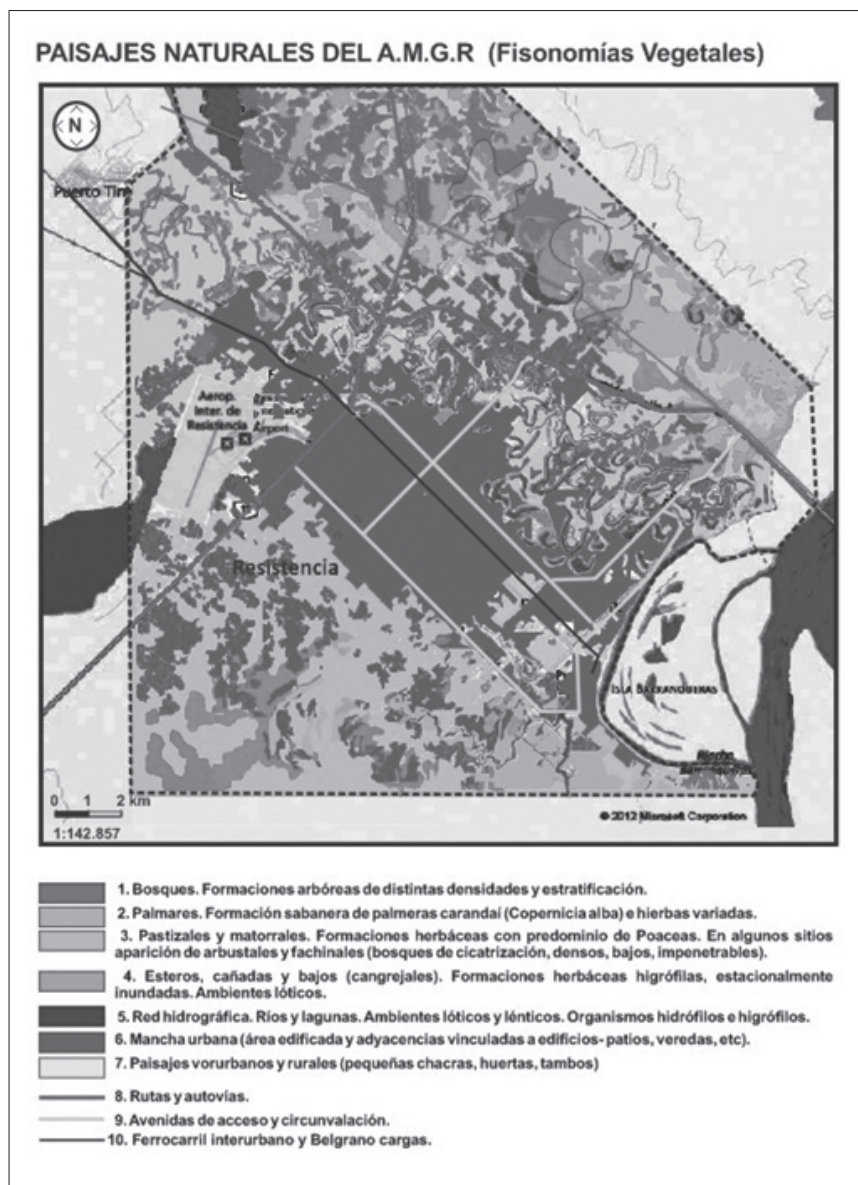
PAISAJES NATURALES DEL A.M.G.R (Fisonomías Vegetales)

N

Puerto Tirol

Aerop. Inter. de Resistencia

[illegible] Airport

Resistencia

Isla Barranqueras

Riacho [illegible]

0 1 2 km

1:142.857

© 2012 Microsoft Corporation

1. Bosques. Formaciones arbóreas de distintas densidades y estratificación.

2. Palmares. Formación sabanera de palmeras carandaí (Copernicia alba) e hierbas variadas.

3. Pastizales y matorrales. Formaciones herbáceas con predominio de Poaceas. En algunos sitios aparición de arbustales y fachinales (bosques de cicatrización, densos, bajos, impenetrables).

4. Esteros, cañadas y bajos (cangrejales). Formaciones herbáceas higrófilas, estacionalmente inundadas. Ambientes lóticos.

5. Red hidrográfica. Ríos y lagunas. Ambientes lóticos y lénticos. Organismos hidrófilos e higrófilos.

6. Mancha urbana (área edificada y adyacencias vinculadas a edificios- patios, veredas, etc).

7. Paisajes vorurbanos y rurales (pequeñas chacras, huertas, tambos)

8. Rutas y autovías.

9. Avenidas de acceso y circunvalación.

10. Ferrocarril interurbano y Belgrano cargas.